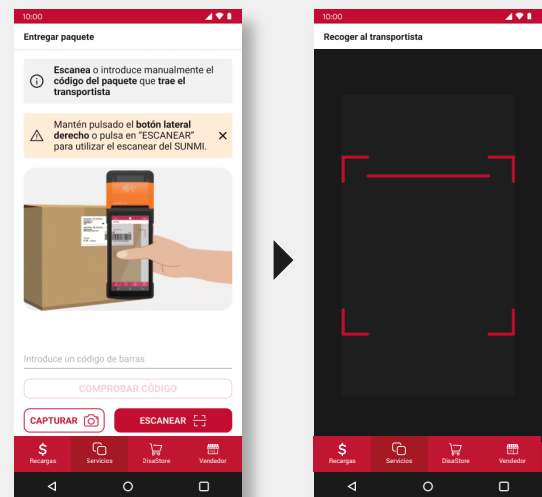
10:00

Entregar paquete

Escanea o introduce manualmente el código del paquete que trae el transportista

Mantén pulsado el botón lateral derecho o pulsa en "ESCANEAR" para utilizar el escanear del SUNMI.

Introduce un código de barras

COMPROBAR CÓDIGO

CAPTURAR

ESCANEAR

Recargas

Servicios

DisaStore

Vendedor

10:00

Recoger al transportista

Recargas

Servicios

DisaStore

Vendedor